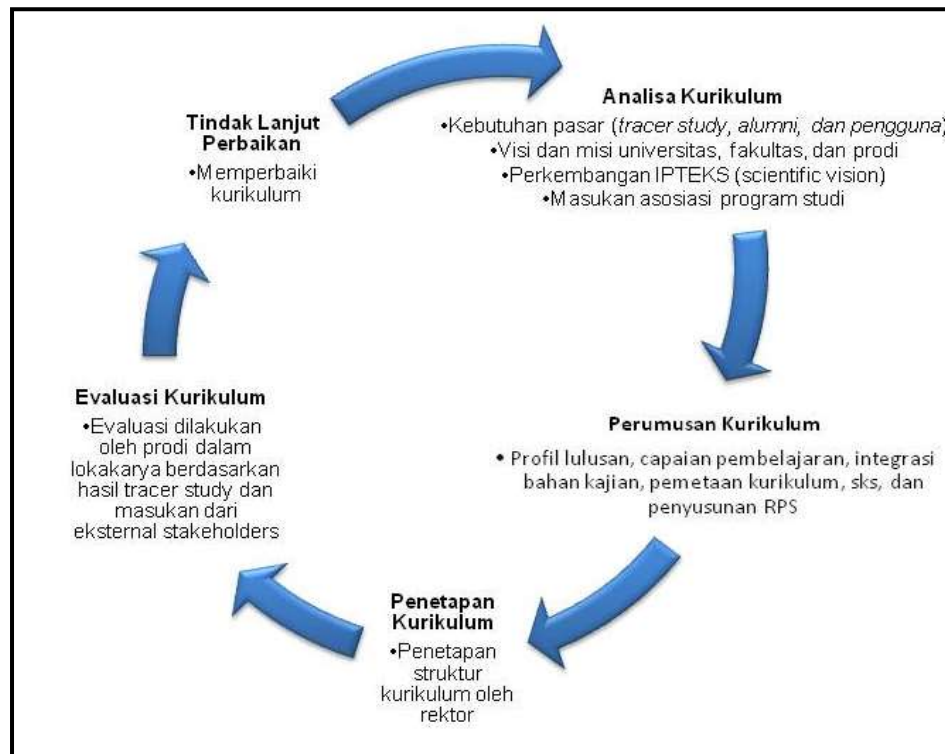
Analisa Kurikulum
•Kebutuhan pasar (*tracer study*, *alumni*, *dan pengguna*)
•Visi dan misi universitas, fakultas, dan prodi
•Perkembangan IPTEKS (scientific vision)
•Masukan asosiasi program studi

Perumusan Kurikulum
• Profil lulusan, capaian pembelajaran, integrasi bahan kajian, pemetaan kurikulum, sks, dan penyusunan RPS

Penetapan Kurikulum
•Penetapan struktur kurikulum oleh rektor

Evaluasi Kurikulum
•Evaluasi dilakukan oleh prodi dalam lokakarya berdasarkan hasil tracer study dan masukan dari eksternal stakeholders

Tindak Lanjut Perbaikan
•Memperbaiki kurikulum